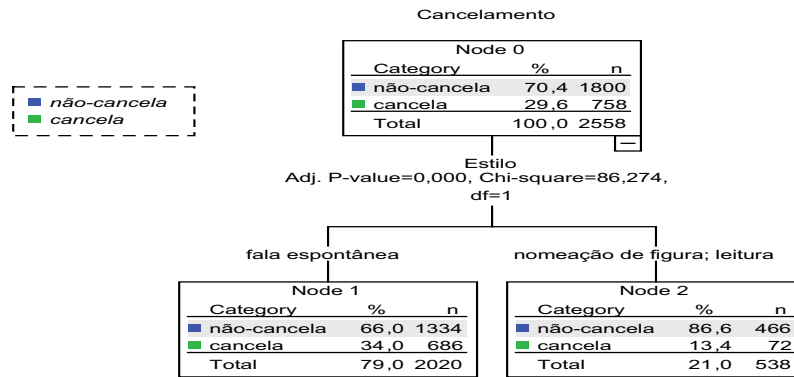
Cancelamento

não-cancela
cancela

Node 0

| Category | % | n |
|---|---|---|
| não-cancela | 70,4 | 1800 |
| cancela | 29,6 | 758 |
| Total | 100,0 | 2558 |

Estilo
Adj. P-value=0,000, Chi-square=86,274, df=1

fala espontânea

nomeação de figura; leitura

Node 1

| Category | % | n |
|---|---|---|
| não-cancela | 66,0 | 1334 |
| cancela | 34,0 | 686 |
| Total | 79,0 | 2020 |

Node 2

| Category | % | n |
|---|---|---|
| não-cancela | 86,6 | 466 |
| cancela | 13,4 | 72 |
| Total | 21,0 | 538 |